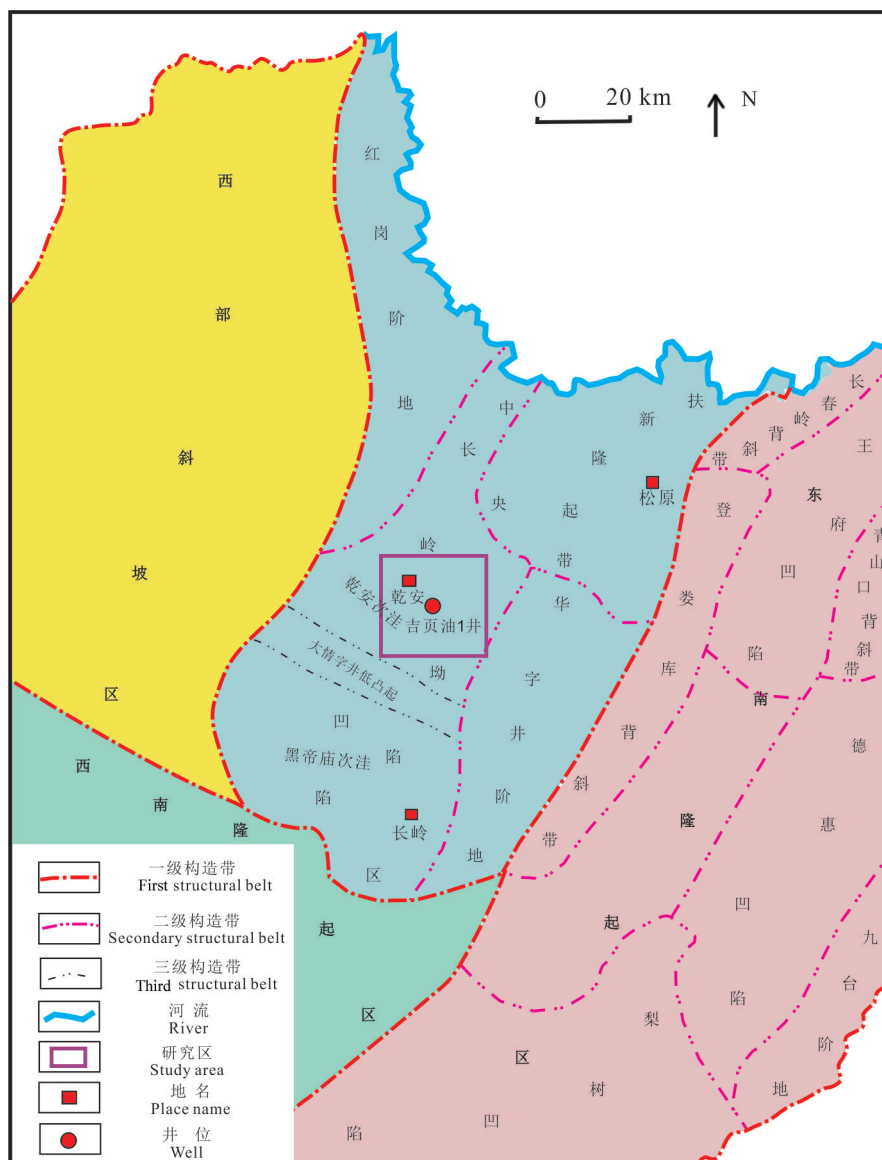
0 20 km
N

西部斜坡区

红岗阶地

中央坳陷区

长岭凹陷

扶新隆起带

松原

乾安

吉页油1井

乾安次洼

大情字井低凸起

黑帝庙次洼

华字井阶地

长岭

登娄库背斜带

东南隆起区

长春岭背斜带

王府凹陷

青山口背斜带

德惠凹陷

九台阶地

梨树凹陷

西南隆起区

一级构造带
First structural belt
二级构造带
Secondary structural belt
三级构造带
Third structural belt
河流
River
研究区
Study area
地名
Place name
井位
Well